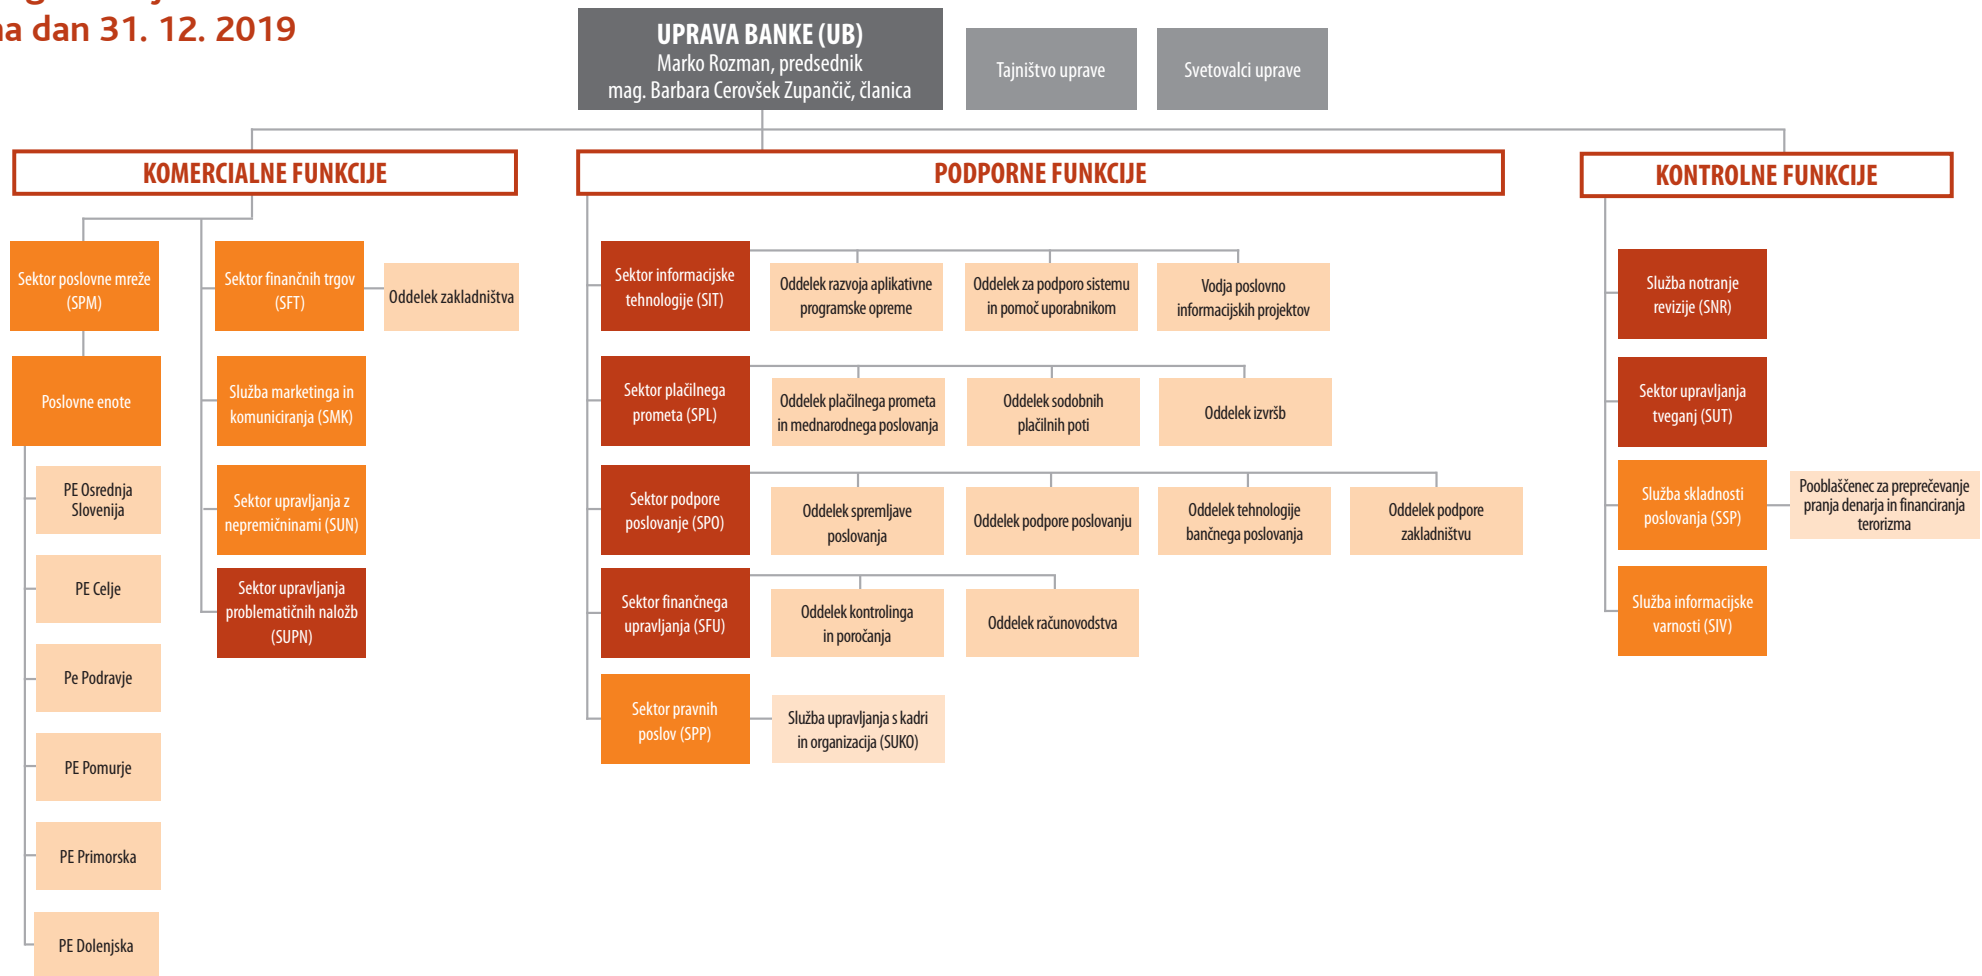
a dan 31. 12. 2019

UPRAVA BANKE (UB)
Marko Rozman, predsednik
mag. Barbara Cerovšek Zupančič, članica

Tajništvo uprave

Svetovalci uprave

KOMERCIALNE FUNKCIJE

Sektor poslovne mreže (SPM)

Poslovne enote

PE Osrednja Slovenija

PE Celje

Pe Podravje

PE Pomurje

PE Primorska

PE Dolenjska

Sektor finančnih trgov (SFT)

Oddelek zakladništva

Služba marketinga in komuniciranja (SMK)

Sektor upravljanja z nepremičninami (SUN)

Sektor upravljanja problematičnih naložb (SUPN)

PODPORNE FUNKCIJE

Sektor informacijske tehnologije (SIT)

Oddelek razvoja aplikativne programske opreme

Oddelek za podporo sistemu in pomoč uporabnikom

Vodja poslovno informacijskih projektov

Sektor plačilnega prometa (SPL)

Oddelek plačilnega prometa in mednarodnega poslovanja

Oddelek sodobnih plačilnih poti

Oddelek izvršb

Sektor podpore poslovanje (SPO)

Oddelek spremljave poslovanja

Oddelek podpore poslovanju

Oddelek tehnologije bančnega poslovanja

Oddelek podpore zakladništvu

Sektor finančnega upravljanja (SFU)

Oddelek kontrolinga in poročanja

Oddelek računovodstva

Sektor pravnih poslov (SPP)

Služba upravljanja s kadri in organizacija (SUKO)

KONTROLNE FUNKCIJE

Služba notranje revizije (SNR)

Sektor upravljanja tveganj (SUT)

Služba skladnosti poslovanja (SSP)

Pooblaščenec za preprečevanje pranja denarja in financiranja terorizma

Služba informacijske varnosti (SIV)